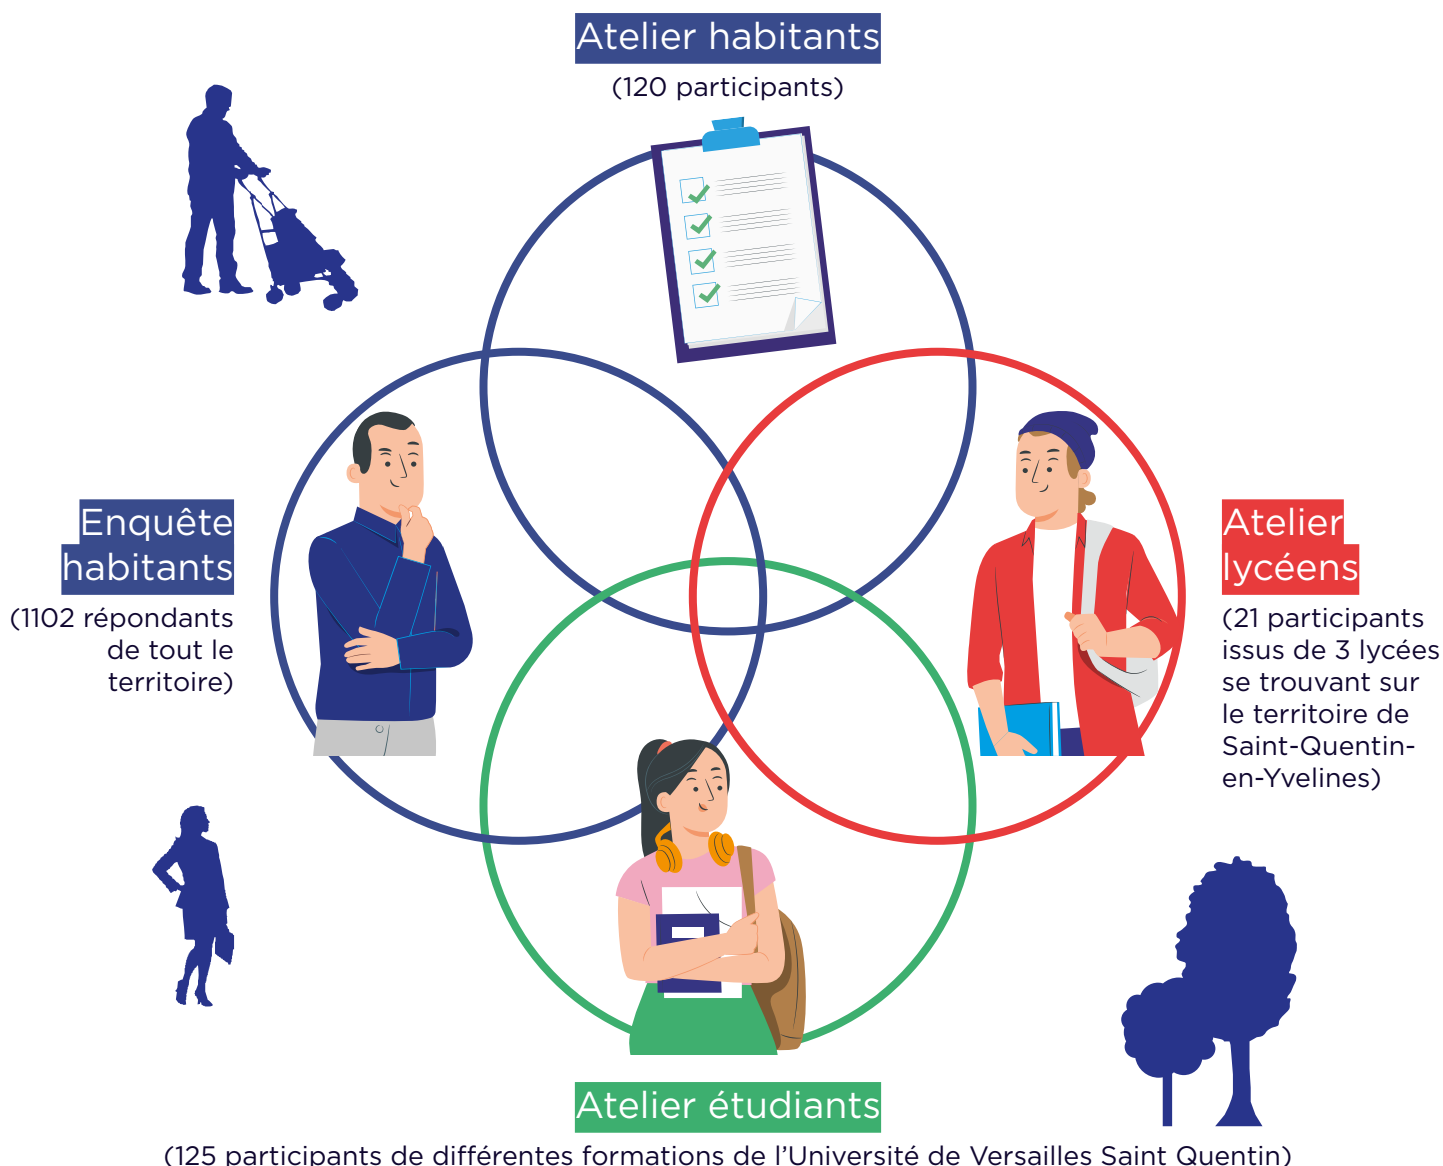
Atelier habitants

(120 participants)

Enquête habitants

(1102 répondants de tout le territoire)

Atelier lycéens

(21 participants issus de 3 lycées se trouvant sur le territoire de Saint-Quentin-en-Yvelines)

Atelier étudiants

(125 participants de différentes formations de l'Université de Versailles Saint Quentin)